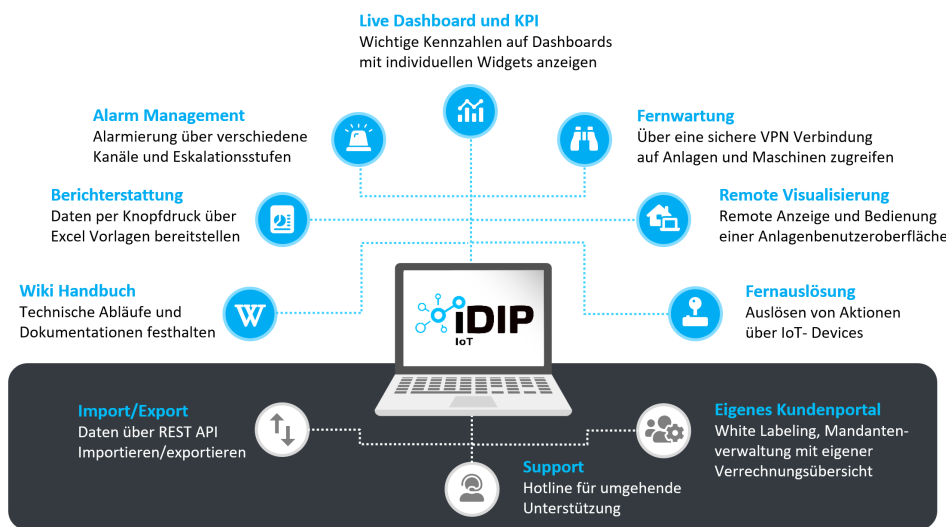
Live Dashboard und KPI
Wichtige Kennzahlen auf Dashboards mit individuellen Widgets anzeigen

Alarm Management
Alarmierung über verschiedene Kanäle und Eskalationsstufen

Fernwartung
Über eine sichere VPN Verbindung auf Anlagen und Maschinen zugreifen

Berichterstattung
Daten per Knopfdruck über Excel Vorlagen bereitstellen

Remote Visualisierung
Remote Anzeige und Bedienung einer Anlagenbenutzeroberfläch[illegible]

Wiki Handbuch
Technische Abläufe und Dokumentationen festhalten

iDIP
IoT

Fernauslösung
Auslösen von Aktionen über IoT- Devices

Import/Export
Daten über REST API Importieren/exportieren

Eigenes Kundenportal
White Labeling, Mandantenverwaltung mit eigener Verrechnungsübersicht

Support
Hotline für umgehende Unterstützung